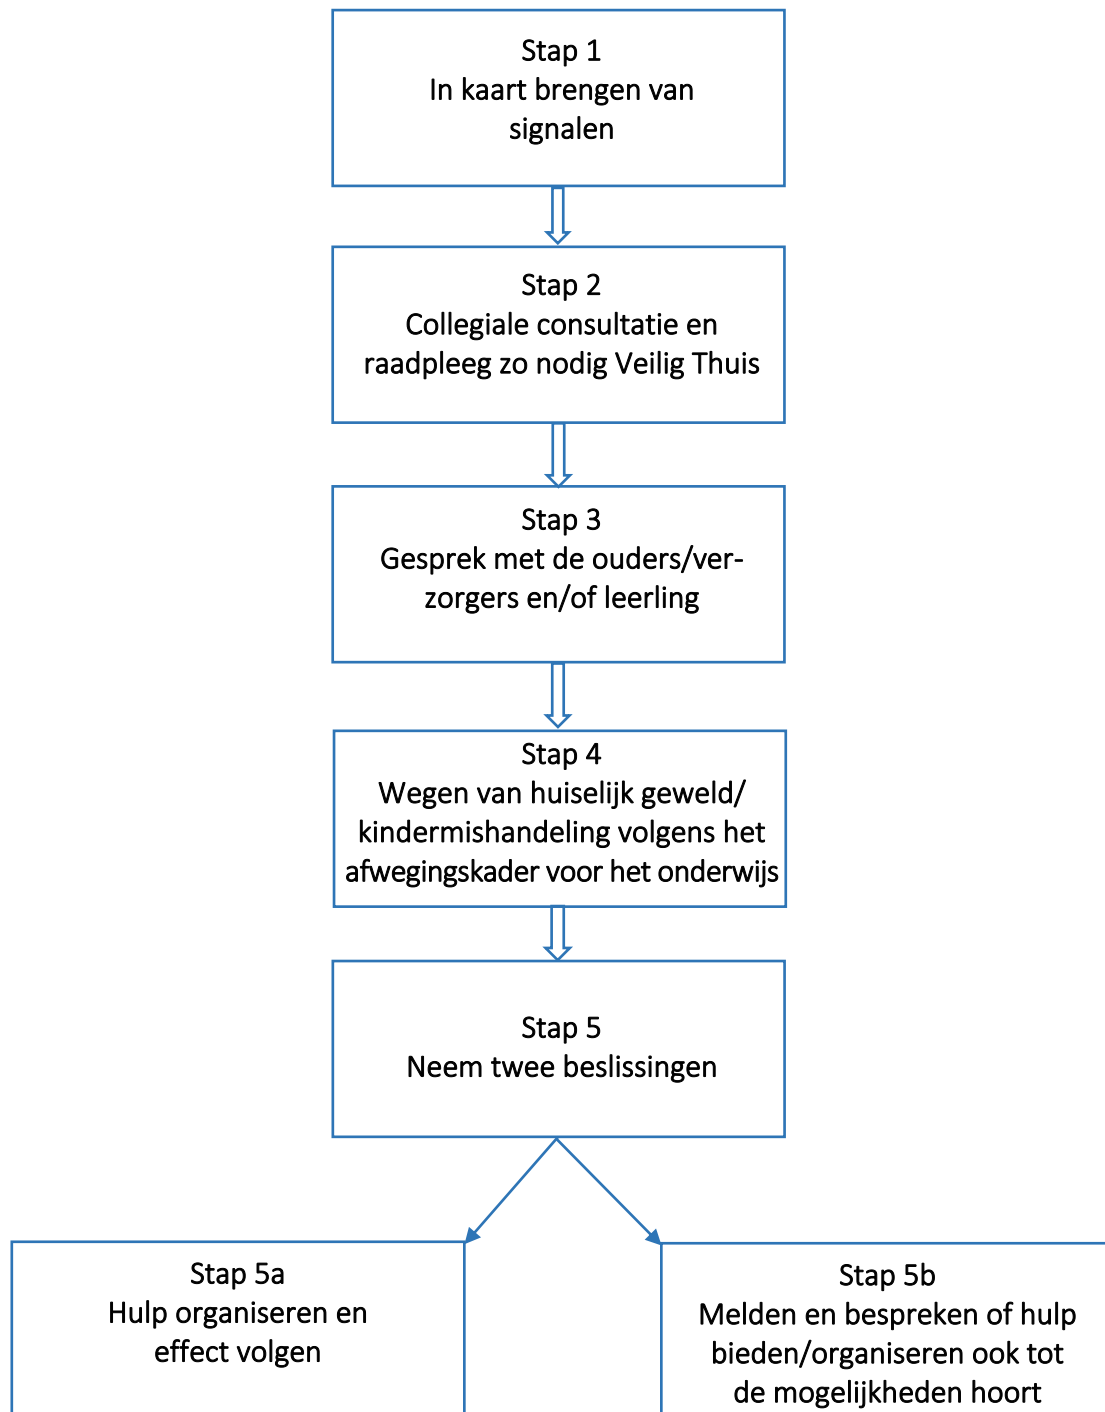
Stap 1
In kaart brengen van signalen

Stap 2
Collegiale consultatie en raadpleeg zo nodig Veilig Thuis

Stap 3
Gesprek met de ouders/verzorgers en/of leerling

Stap 4
Wegen van huiselijk geweld/ kindermishandeling volgens het afwegingskader voor het onderwijs

Stap 5
Neem twee beslissingen

Stap 5a
Hulp organiseren en effect volgen

Stap 5b
Melden en bespreken of hulp bieden/organiseren ook tot de mogelijkheden hoort